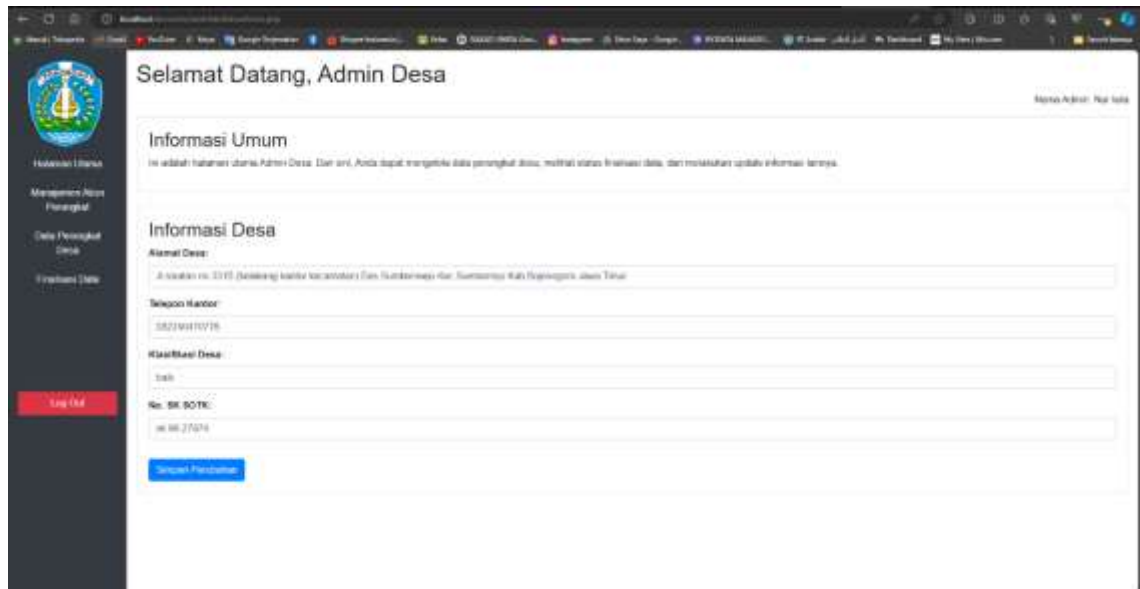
Halaman Utama

Manajemen Akun Perangkat

Data Perangkat Desa

Finalisasi Data

Log Out

Selamat Datang, Admin Desa

Nama Admin: Nur Isla

Informasi Umum

Ini adalah halaman utama Admin Desa. Dari sini, Anda dapat mengelola data perangkat desa, melihat status finalisasi data, dan melakukan update informasi lainnya.

Informasi Desa

Alamat Desa:

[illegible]

Telepon Kantor:

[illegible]

Klasifikasi Desa:

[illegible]

No. SK SOTK:

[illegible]

Simpan Perubahan